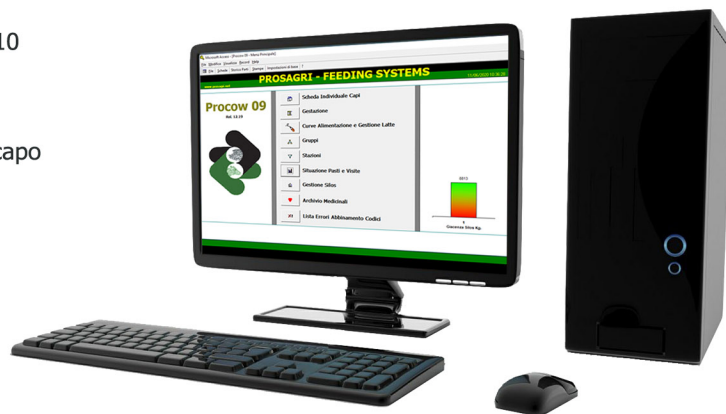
10

capo

PROSAGRI - FEEDING SYSTEMS

Procow 09

Scheda Individuale Capi

Gestazione

Curve Alimentazione e Gestione Latte

Gruppi

Stazioni

Situazione Pasti e Visite

Gestione Silos

Archivio Medicinali

Lista Errori Abbinamento Codici

Giacenza Silos Kg.